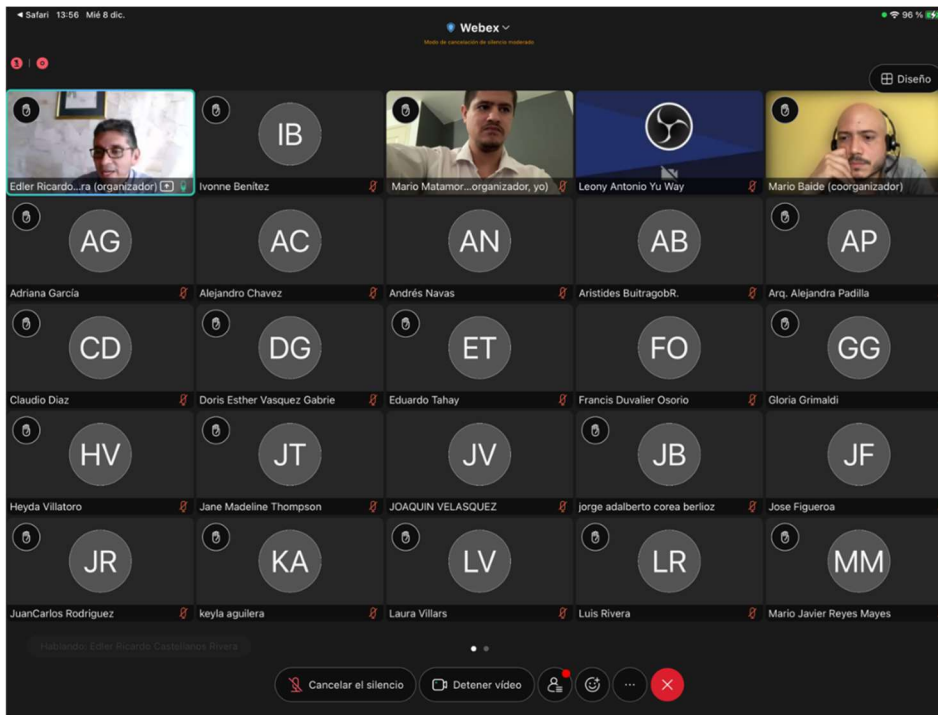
◀ Safari 13:56 Mié 8 dic.

Webex

Modo de cancelación de silencio moderado

96 %

Diseño

Edler Ricardo...ra (organizador)

IB
Ivonne Benítez

Mario Matamor...organizador, yo)

Leony Antonio Yu Way

Mario Baide (coorganizador)

AG
Adriana García

AC
Alejandro Chavez

AN
Andrés Navas

AB
Aristides BuitragobR.

AP
Arq. Alejandra Padilla

CD
Claudio Diaz

DG
Doris Esther Vasquez Gabrie

ET
Eduardo Tahay

FO
Francis Duvalier Osorio

GG
Gloria Grimaldi

HV
Heyda Villatoro

JT
Jane Madeline Thompson

JV
JOAQUIN VELASQUEZ

JB
jorge adalberto corea berlioz

JF
Jose Figueroa

JR
JuanCarlos Rodriguez

KA
keyla aguilera

LV
Laura Villars

LR
Luis Rivera

MM
Mario Javier Reyes Mayes

Hablando: Edler Ricardo Castellanos Rivera

Cancelar el silencio

Detener vídeo